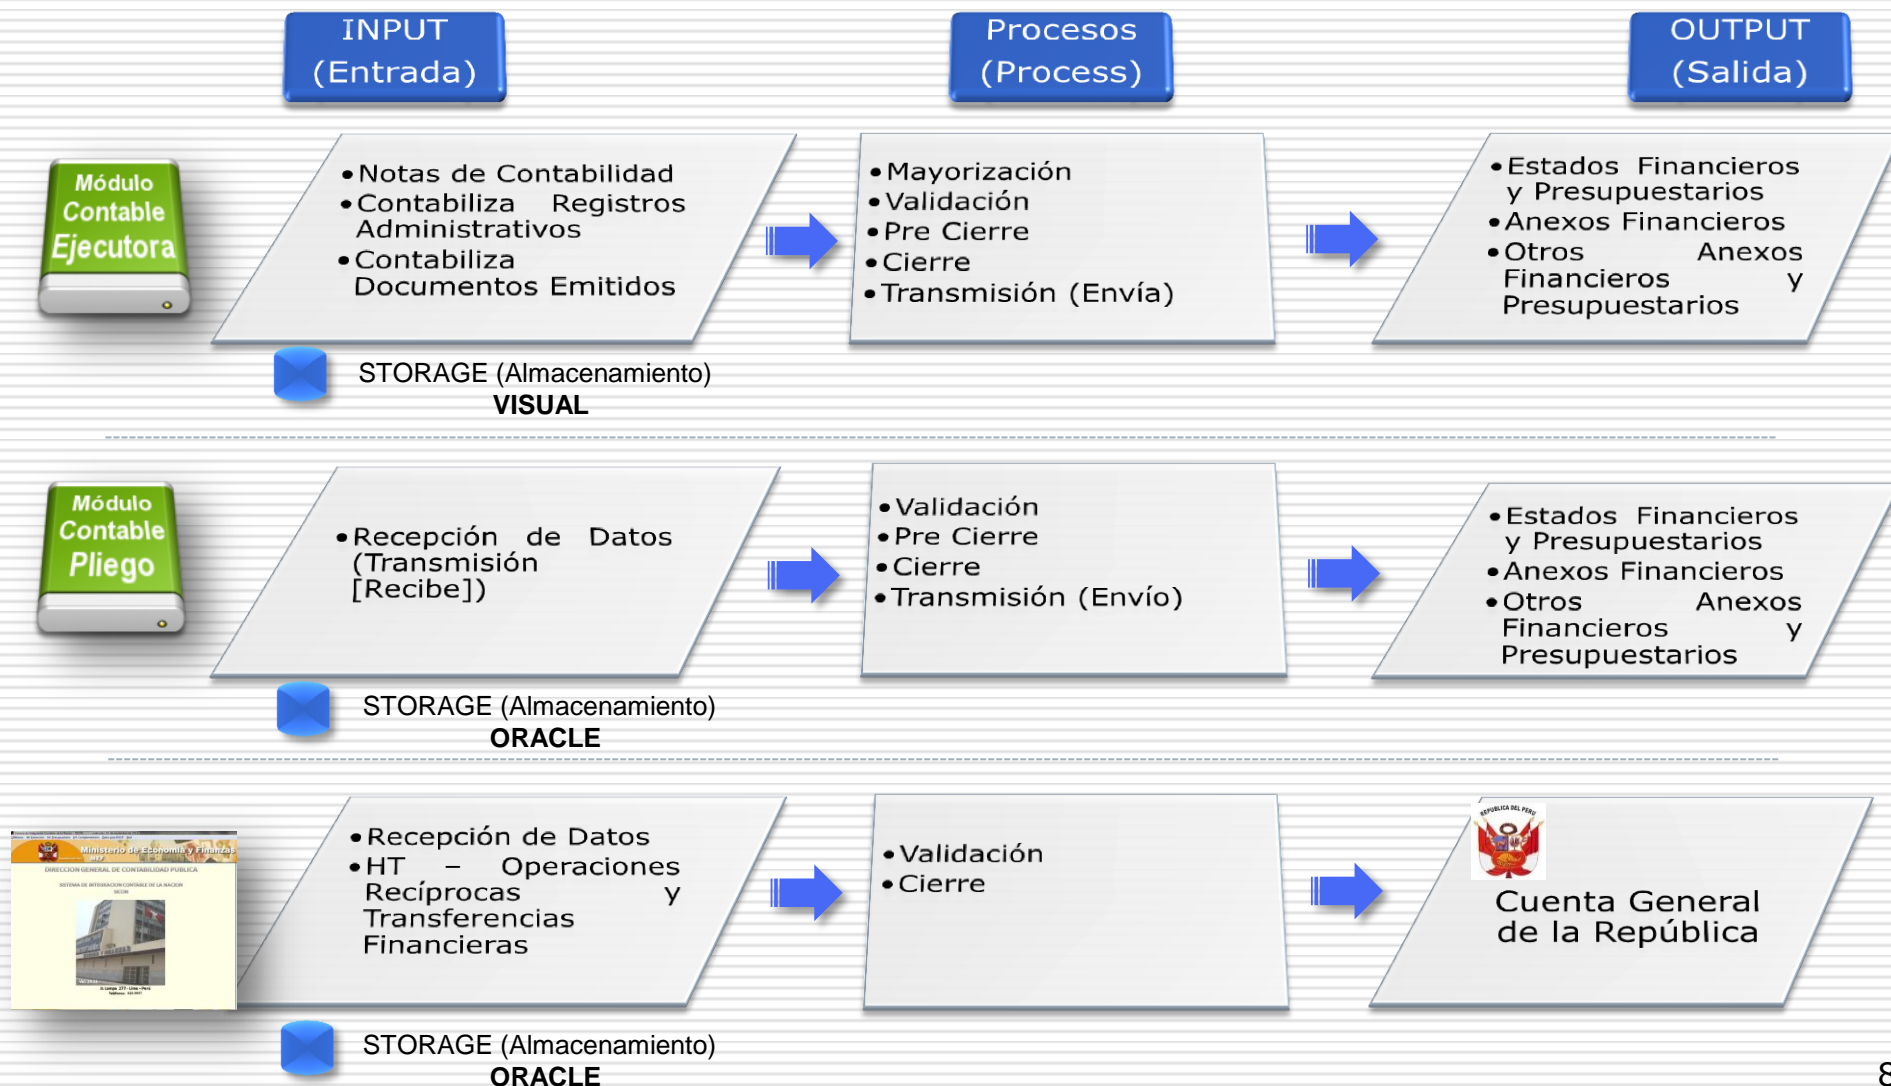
INPUT
(Entrada)

Procesos
(Process)

OUTPUT
(Salida)

Módulo
Contable
Ejecutora

• Notas de Contabilidad
• Contabiliza Registros Administrativos
• Contabiliza Documentos Emitidos

• Mayorización
• Validación
• Pre Cierre
• Cierre
• Transmisión (Envía)

• Estados Financieros y Presupuestarios
• Anexos Financieros
• Otros Anexos Financieros y Presupuestarios

STORAGE (Almacenamiento)
VISUAL

Módulo
Contable
Pliego

• Recepción de Datos (Transmisión [Recibe])

• Validación
• Pre Cierre
• Cierre
• Transmisión (Envío)

• Estados Financieros y Presupuestarios
• Anexos Financieros
• Otros Anexos Financieros y Presupuestarios

STORAGE (Almacenamiento)
ORACLE

Ministerio de Economía y Finanzas
DIRECCION GENERAL DE CONTABILIDAD PUBLICA

• Recepción de Datos
• HT – Operaciones Recíprocas y Transferencias Financieras

• Validación
• Cierre

REPUBLICA DEL PERU
Cuenta General de la República

STORAGE (Almacenamiento)
ORACLE

8